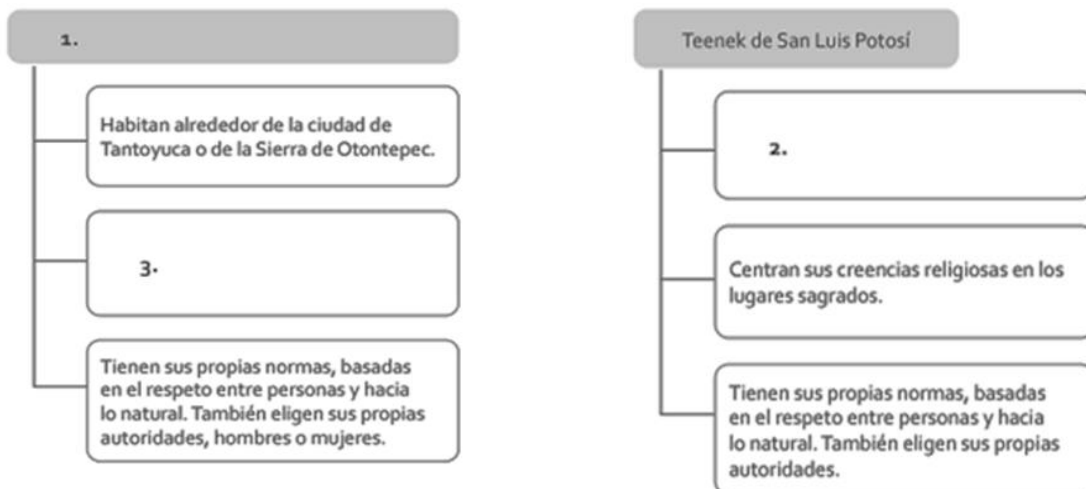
1.

Habitan alrededor de la ciudad de Tantoyuca o de la Sierra de Otontepec.

3.

Tienen sus propias normas, basadas en el respeto entre personas y hacia lo natural. También eligen sus propias autoridades, hombres o mujeres.

Teenek de San Luis Potosí

2.

Centran sus creencias religiosas en los lugares sagrados.

Tienen sus propias normas, basadas en el respeto entre personas y hacia lo natural. También eligen sus propias autoridades.